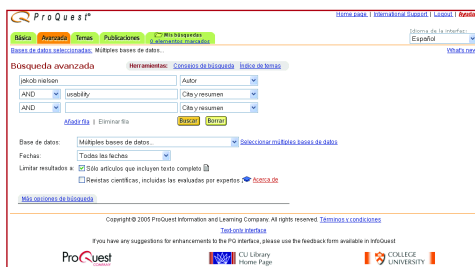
ProQuest®

Home page | International Support | Logout | Ayuda

Básica Avanzada Temas Publicaciones Mis búsquedas 0 elementos marcados

Idioma de la interfaz:
Español

Bases de datos seleccionadas: Múltiples bases de datos...

What's new

Búsqueda avanzada

Herramientas: Consejos de búsqueda Índice de temas

| | | |
|---|---|---|
| | jakob nielsen | Autor |
| AND | usability | Cita y resumen |
| AND | | Cita y resumen |

Añadir fila | Eliminar fila

Buscar Borrar

Base de datos: Múltiples bases de datos... Seleccionar múltiples bases de datos

Fechas: Todas las fechas

Limitar resultados a: Sólo artículos que incluyen texto completo

Revistas científicas, incluidas las evaluadas por expertos Acerca de

Más opciones de búsqueda

Copyright © 2005 ProQuest Information and Learning Company. All rights reserved. Términos y condiciones

Text-only interface

If you have any suggestions for enhancements to the PQ interface, please use the feedback form available in InfoQuest

ProQuest

CU Library Home Page

COLLEGE UNIVERSITY